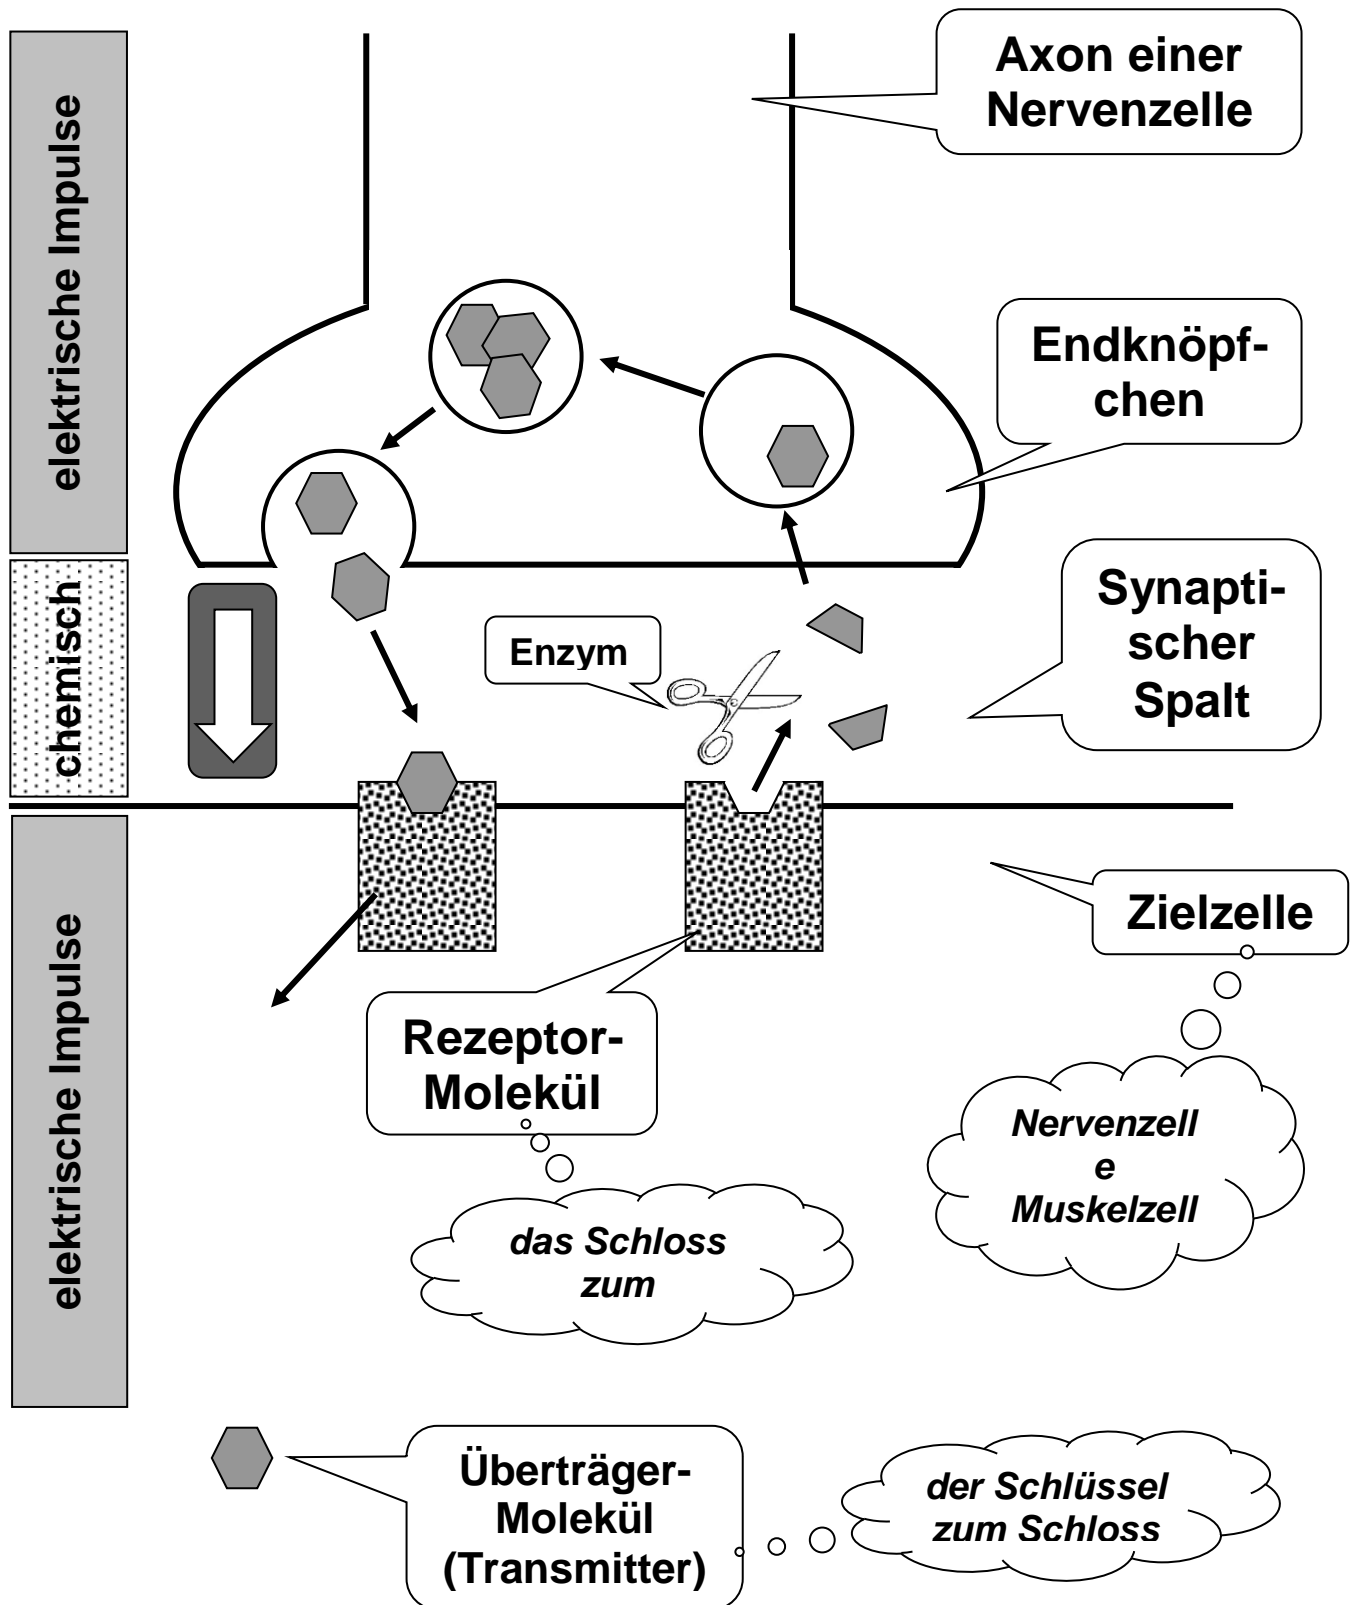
elektrische Impulse

Axon einer Nervenzelle

Endknöpfchen

chemisch

Synaptischer Spalt

Enzym

Zielzelle

elektrische Impulse

Rezeptor-Molekül

das Schloss zum

Nervenzell e Muskelzell

Überträger-Molekül (Transmitter)

der Schlüssel zum Schloss